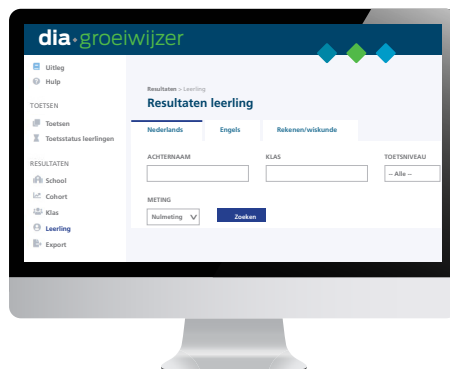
dia·groeiwijzer

Uitleg
Hulp

TOETSEN
Toetsen
Toetsstatus leerlingen

RESULTATEN
School
Cohort
Klas
Leerling
Export

Resultaten > Leerling
Resultaten leerling

Nederlands | Engels | Rekenen/wiskunde

ACHTERNAAM
KLAS
TOETSNIVEAU
-- Alle --

METING
Nulmeting
Zoeken